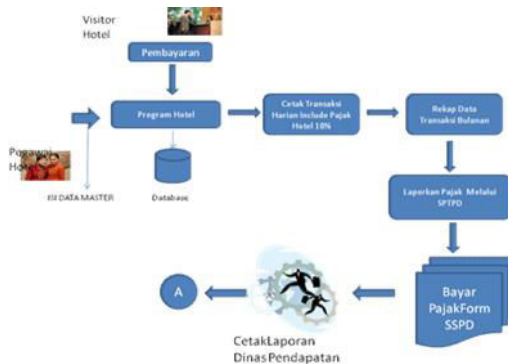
Visitor Hotel

Pembayaran

Program Hotel

Cetak Transaksi Harian Include Pajak Hotel 10%

Rekap Data Transaksi Bulanan

Pegawai Hotel

ISI DATA MASTER

Database

Laporkan Pajak Melalui SPTPD

Bayar PajakForm SSPD

A

CetakLaporan Dinas Pendapatan